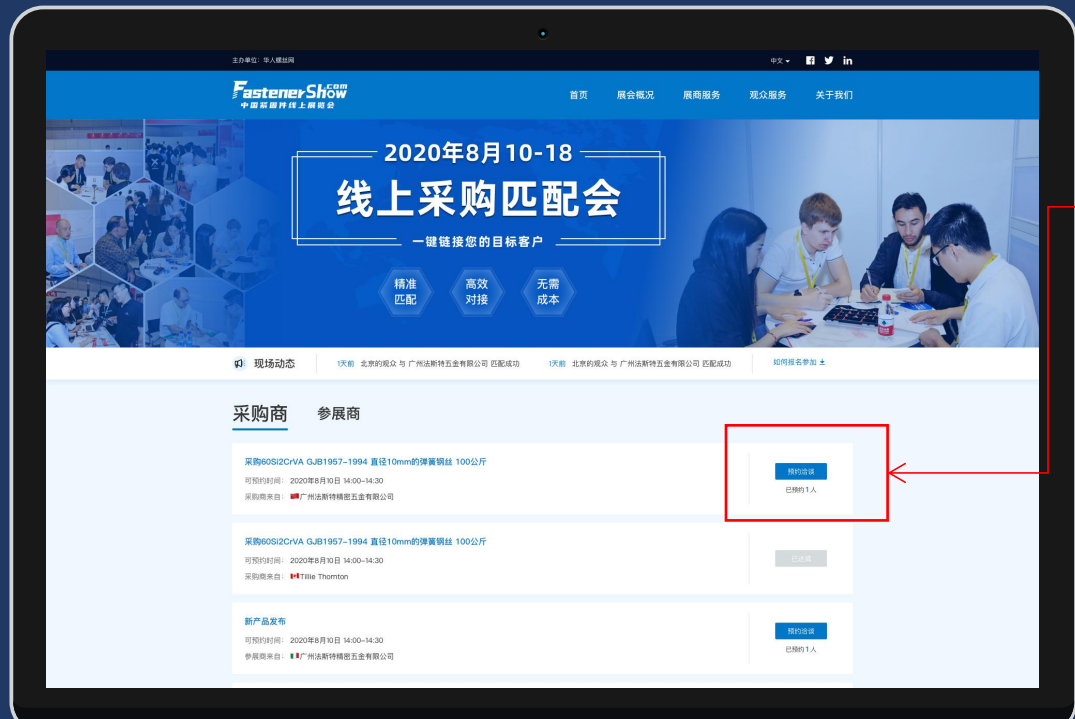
主办单位：华人螺丝网

中文 ▾

FastenerShow.com
中国紧固件线上展览会

首页　展会概况　展商服务　观众服务　关于我们

2020年8月10-18
线上采购匹配会
一键链接您的目标客户

精准匹配　高效对接　无需成本

现场动态　1天前 北京的观众 与 广州法斯特五金有限公司 匹配成功　1天前 北京的观众 与 广州法斯特五金有限公司 匹配成功　如何报名参加 ±

采购商　参展商

采购60Si2CrVA GJB1957-1994 直径10mm的弹簧钢丝 100公斤
可预约时间： 2020年8月10日 14:00-14:30
采购商来自： 广州法斯特精密五金有限公司
预约洽谈
已预约 1 人

采购60Si2CrVA GJB1957-1994 直径10mm的弹簧钢丝 100公斤
可预约时间： 2020年8月10日 14:00-14:30
采购商来自： Tillie Thornton
已洽谈

新产品发布
可预约时间： 2020年8月10日 14:00-14:30
参展商来自： 广州法斯特精密五金有限公司
预约洽谈
已预约 1 人